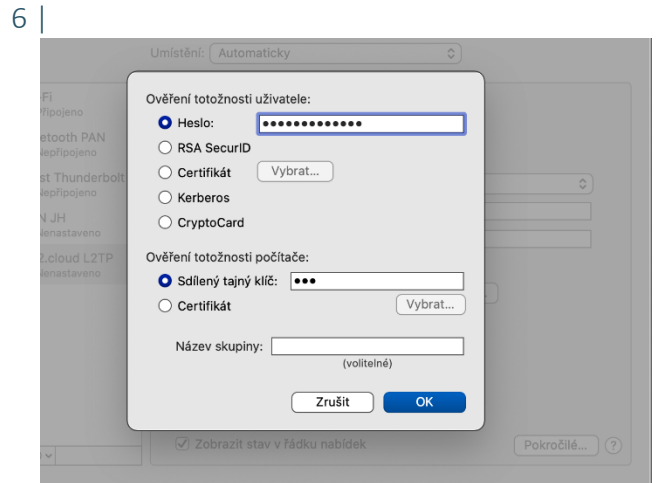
6 |

Umístění: Automaticky

Fi
Připojeno

etooth PAN
Nepřipojeno

st Thunderbolt
Nepřipojeno

N JH
Nenastaveno

2.cloud L2TP
Nenastaveno

Ověření totožnosti uživatele:

Heslo: •••••••••••••

RSA SecurID

Certifikát Vybrat...

Kerberos

CryptoCard

Ověření totožnosti počítače:

Sdílený tajný klíč: •••

Certifikát Vybrat...

Název skupiny:
(volitelné)

Zrušit OK

Zobrazit stav v řádku nabídek

Pokročilé... ?